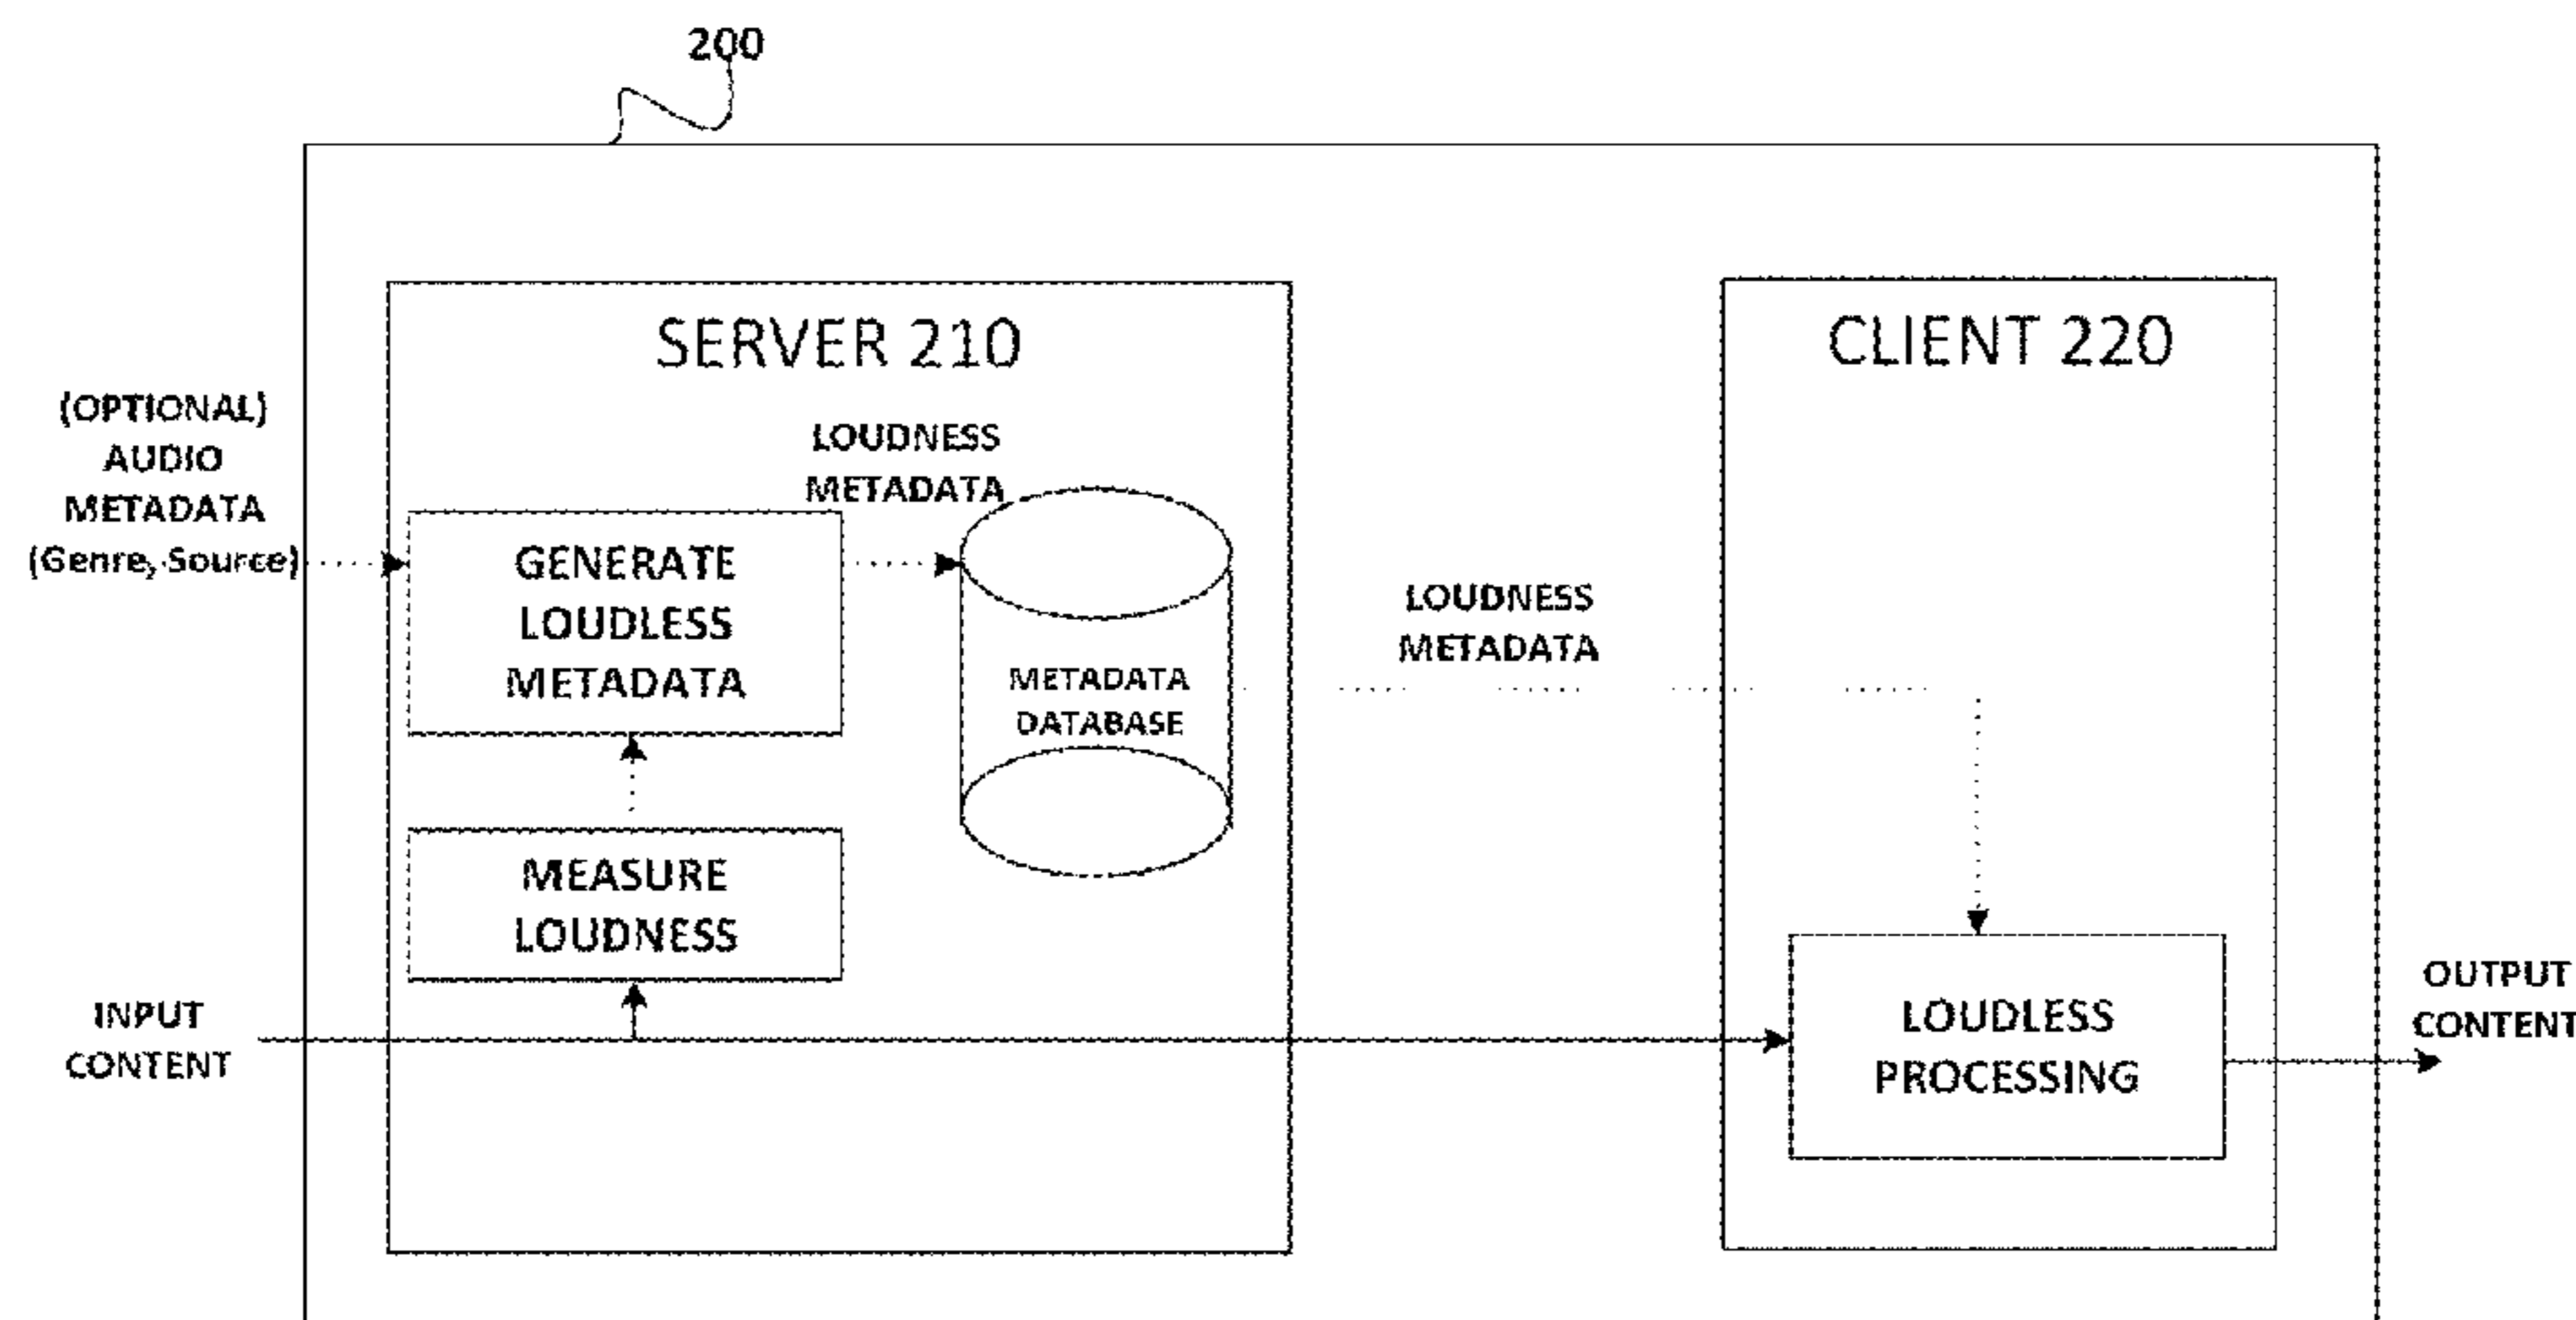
200

SERVER 210

CLIENT 220

(OPTIONAL) AUDIO METADATA (Genre, Source)

LOUDNESS METADATA

GENERATE LOUDLESS METADATA

METADATA DATABASE

LOUDNESS METADATA

MEASURE LOUDNESS

INPUT CONTENT

LOUDLESS PROCESSING

OUTPUT CONTENT